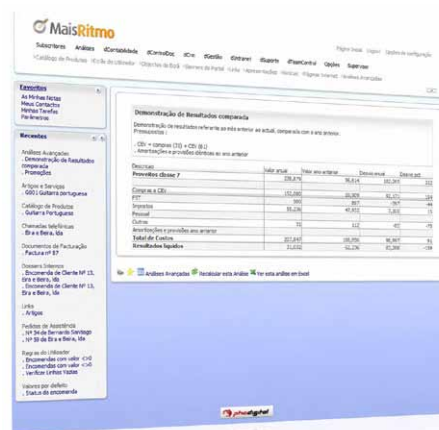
MaisRitmo

Subscritores Análises eContabilidade eControlDoc eCrm eGestão eIntranet eSuporte eOpenControl Opções Supervisor

Página Inicial Logout Opções de configuração

Favoritos
As Minhas Notas
Meus Contactos
Minhas Tarefas
Parâmetros

Recentes
Análises Avançadas
. Demonstração de Resultados comparada
. Promoções

Artigos e Serviços
. G001 Guitarra portuguesa

Catálogo de Produtos
. Guitarra Portuguesa

Chamadas telefónicas
. Era e Beira, lda

Documentos de Facturação
. Factura nº 87

Dossiers Internos
. Encomenda de Cliente Nº 13, Era e Beira, lda
. Encomenda de Cliente Nº 13, Era e Beira, lda

Links
. Artigos

Pedidos de Assistência
. Nº 34 de Bernardo Santiago
. Nº 58 de Era e Beira, lda

Regras do Utilizador
. Encomendas com valor <>0
. Encomendas com valor <>0
. Verificar Linhas Vazias

Valores por defeito
. Status do encomenda

Demonstração de Resultados comparada

Demonstração de resultados referente ao mês anterior ao actual, comparado com o ano anterior.
Pressupostos :

. CEI = compras (31) + CEI (61)
. Amortizações e provisões idênticas ao ano anterior

| Descrição | Valor actual | Valor ano anterior | Desvio anual | Desvio pct |
|---|---|---|---|---|
| Proveitos classe 7 | 208,676 | 96,814 | 101,997 | 112 |
| Compras e CEI | 153,080 | 60,809 | 92,171 | 204 |
| FST | 583 | 867 | -284 | -44 |
| Impostos | 55,236 | 49,853 | 5,383 | 13 |
| Pessoal | | | | |
| Outros | 55 | 112 | -57 | -75 |
| Amortizações e provisões ano anterior | | | | |
| Total de Custos | 207,847 | 108,956 | 98,807 | 91 |
| Resultados líquidos | 21,032 | 62,236 | 81,086 | -154 |

Análises Avançadas Recalcular esta Análise Ver esta análise em Excel

phcdigital